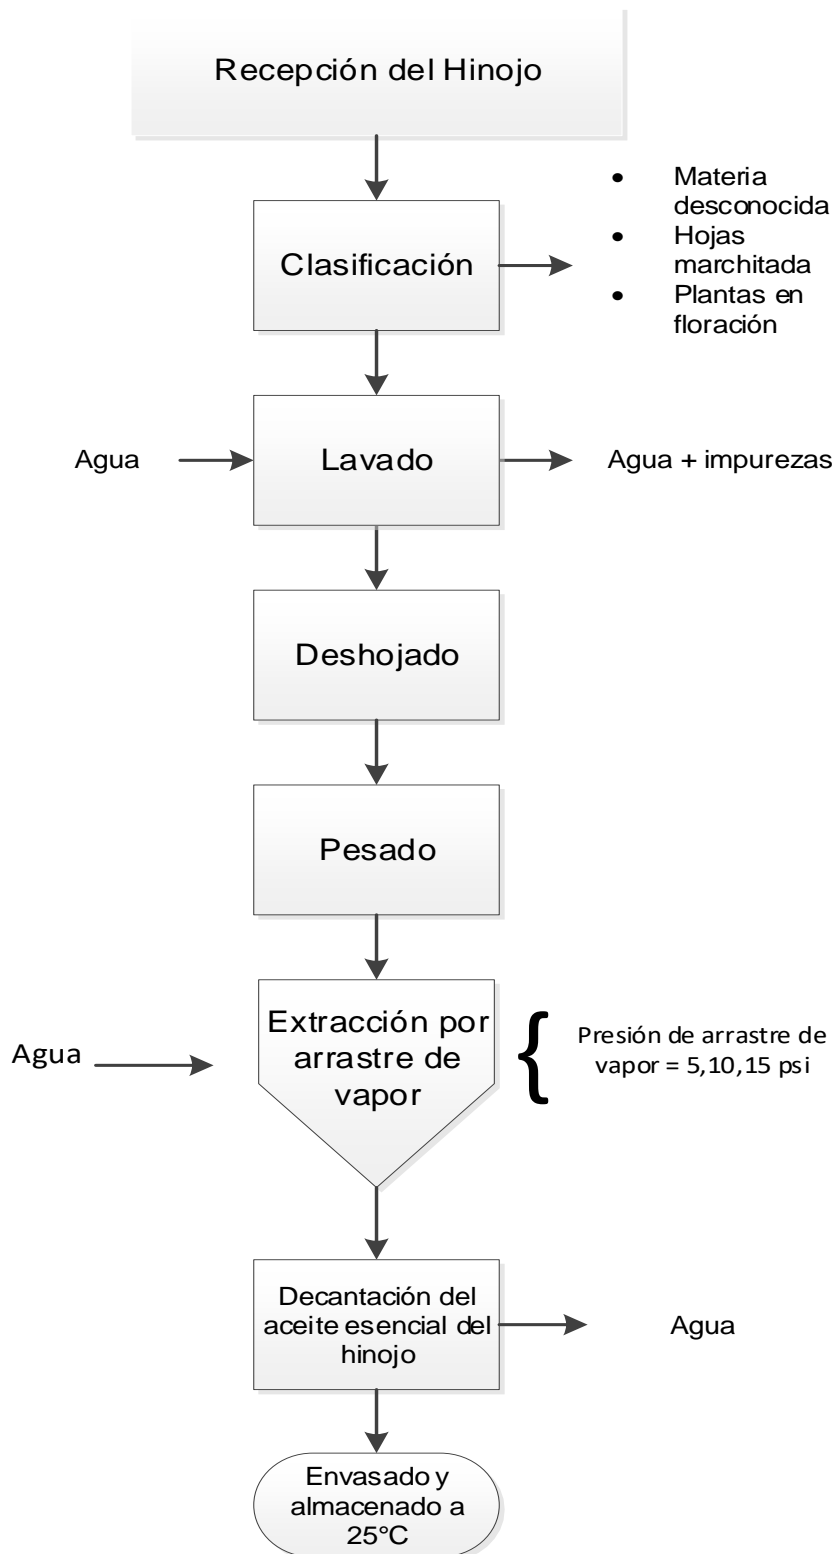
Recepción del Hinojo

Clasificación

- Materia desconocida
- Hojas marchitada
- Plantas en floración

Agua

Lavado

Agua + impurezas

Deshojado

Pesado

Agua

Extracción por arrastre de vapor

Presión de arrastre de vapor = 5,10,15 psi

Decantación del aceite esencial del hinojo

Agua

Envasado y almacenado a 25°C